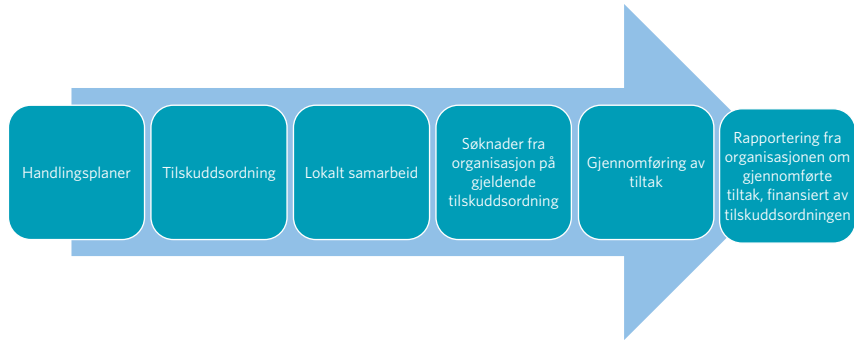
Handlingsplaner

Tilskuddsordning

Lokalt samarbeid

Søknader fra organisasjon på gjeldende tilskuddsordning

Gjennomføring av tiltak

Rapportering fra organisasjonen om gjennomførte tiltak, finansiert av tilskuddsordningen